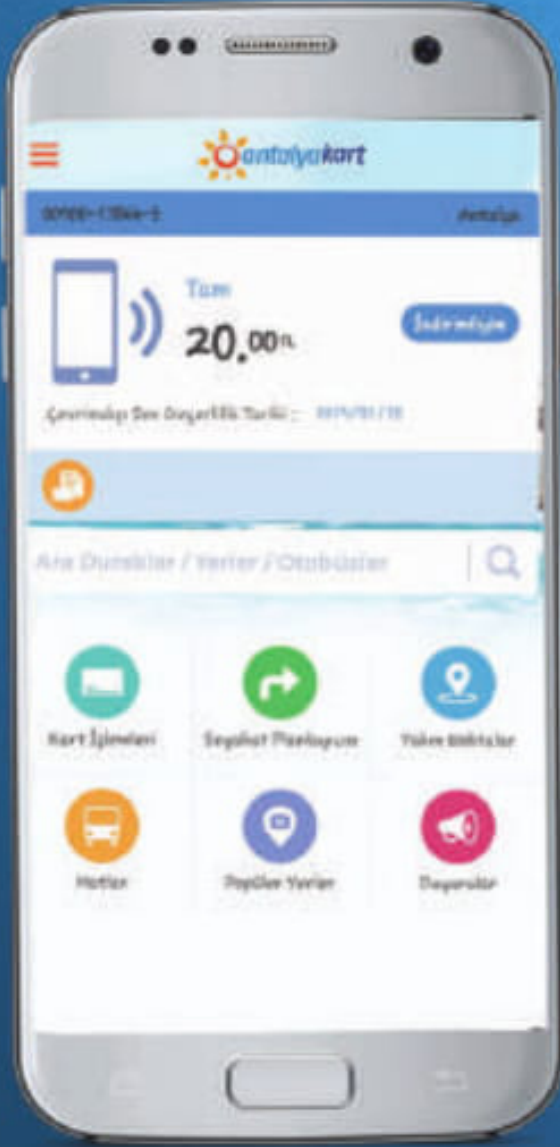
antalyakart

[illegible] Antalya

Tam

20,00 TL

İndirmeliyim

Çevrimdışı Son Geçerlilik Tarihi : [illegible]

Ara Duraklar / Yerler / Otobüsler

Kart İşlemleri

Seyahat Planlayıcı

Yakın Noktalar

Hatlar

Popüler Yerler

Duyurular